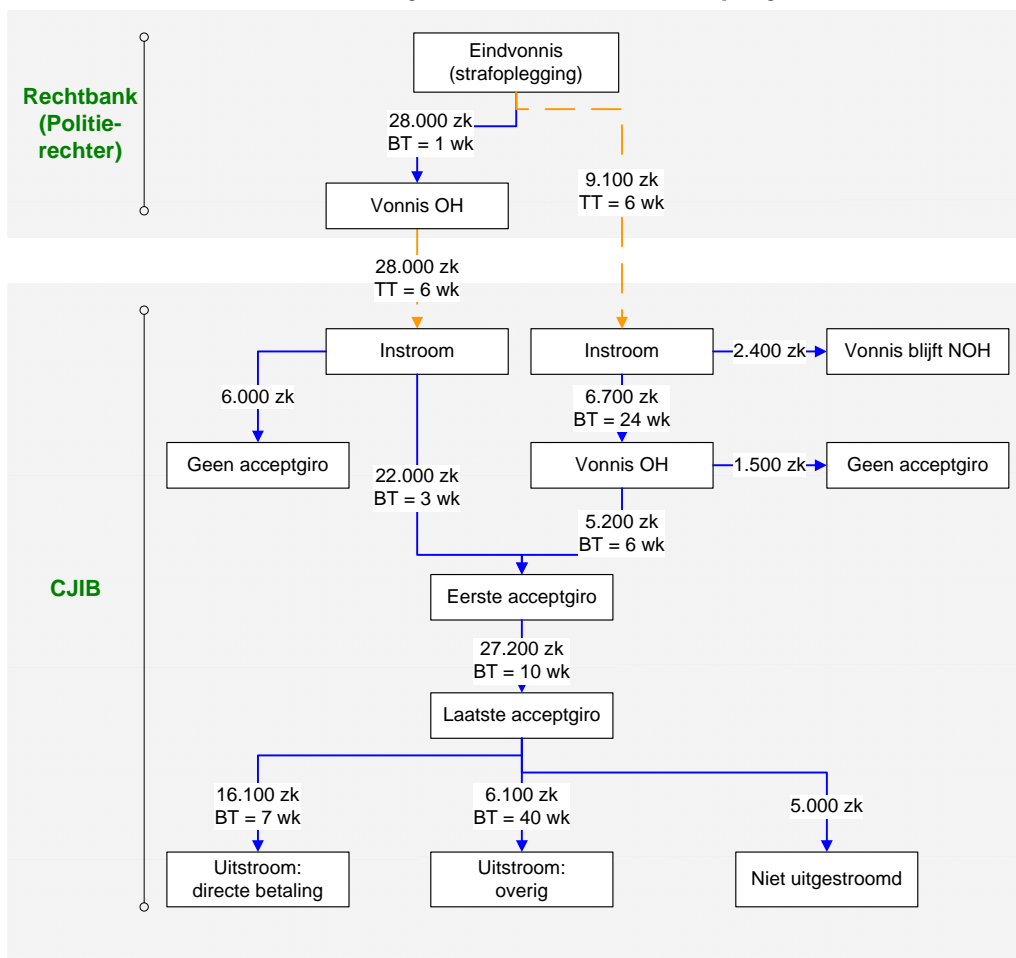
Rechtbank (Politierechter)

Eindvonnis (strafoplegging)

28.000 zk
BT = 1 wk

9.100 zk
TT = 6 wk

Vonnis OH

28.000 zk
TT = 6 wk

CJIB

Instroom

Instroom

2.400 zk

Vonnis blijft NOH

6.000 zk

6.700 zk
BT = 24 wk

Geen acceptgiro

22.000 zk
BT = 3 wk

Vonnis OH

1.500 zk

Geen acceptgiro

5.200 zk
BT = 6 wk

Eerste acceptgiro

27.200 zk
BT = 10 wk

Laatste acceptgiro

16.100 zk
BT = 7 wk

6.100 zk
BT = 40 wk

5.000 zk

Uitstroom: directe betaling

Uitstroom: overig

Niet uitgestroomd